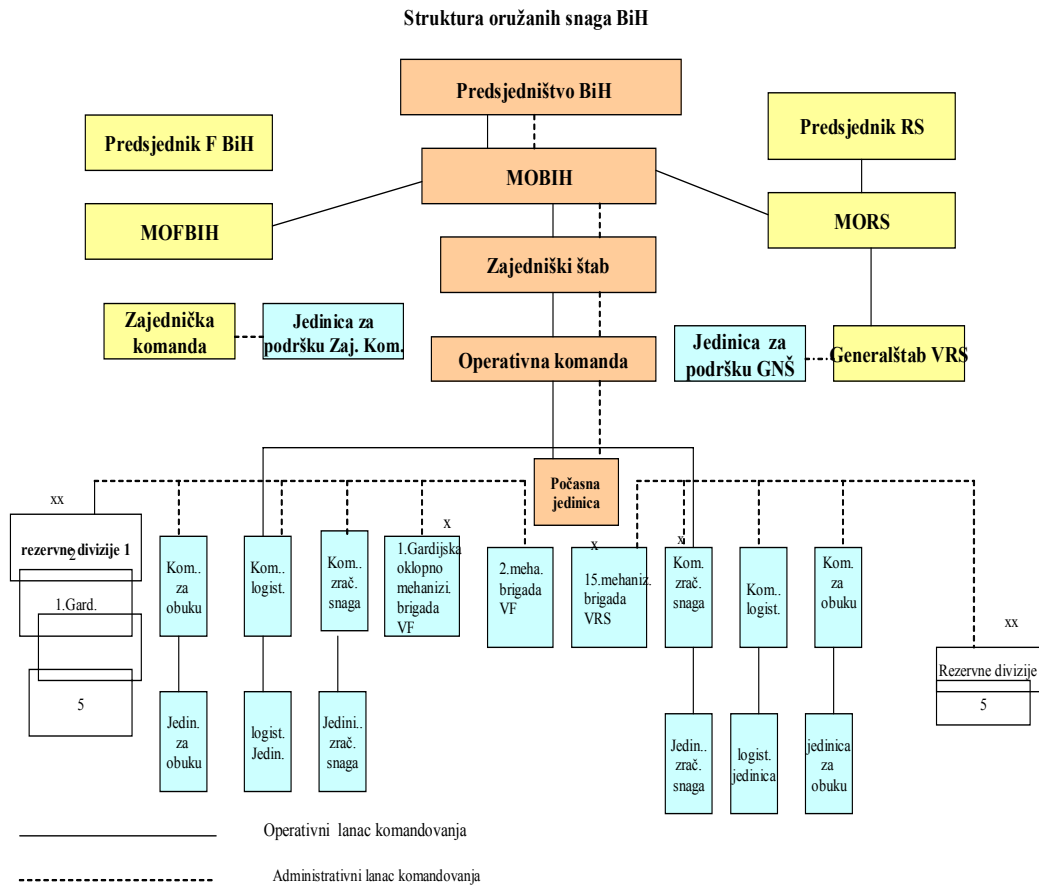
Struktura oružanih snaga BiH

Predsjedništvo BiH

Predsjednik F BiH

Predsjednik RS

MOBIH

MOFBIH

MORS

Zajednički štab

Zajednička komanda

Jedinica za podršku Zaj. Kom.

Operativna komanda

Jedinica za podršku GNŠ

Generalštab VRS

Počasna jedinica

xx

rezervne divizije 1

2

1.Gard.

5

Kom.. za obuku

Kom.. logist.

Kom.. zrač. snaga

x

1.Gardijska oklopno mehanizi. brigada VF

2.meha. brigada VF

x

15.mehaniz. brigada VRS

x

Kom. zrač. snaga

Kom.. logist.

Kom. za obuku

xx

Rezervne divizije

5

Jedin. za obuku

logist. Jedin.

Jedini.. zrač. snaga

Jedin.. zrač. snaga

logist. jedinica

jedinica za obuku

Operativni lanac komandovanja

Administrativni lanac komandovanja